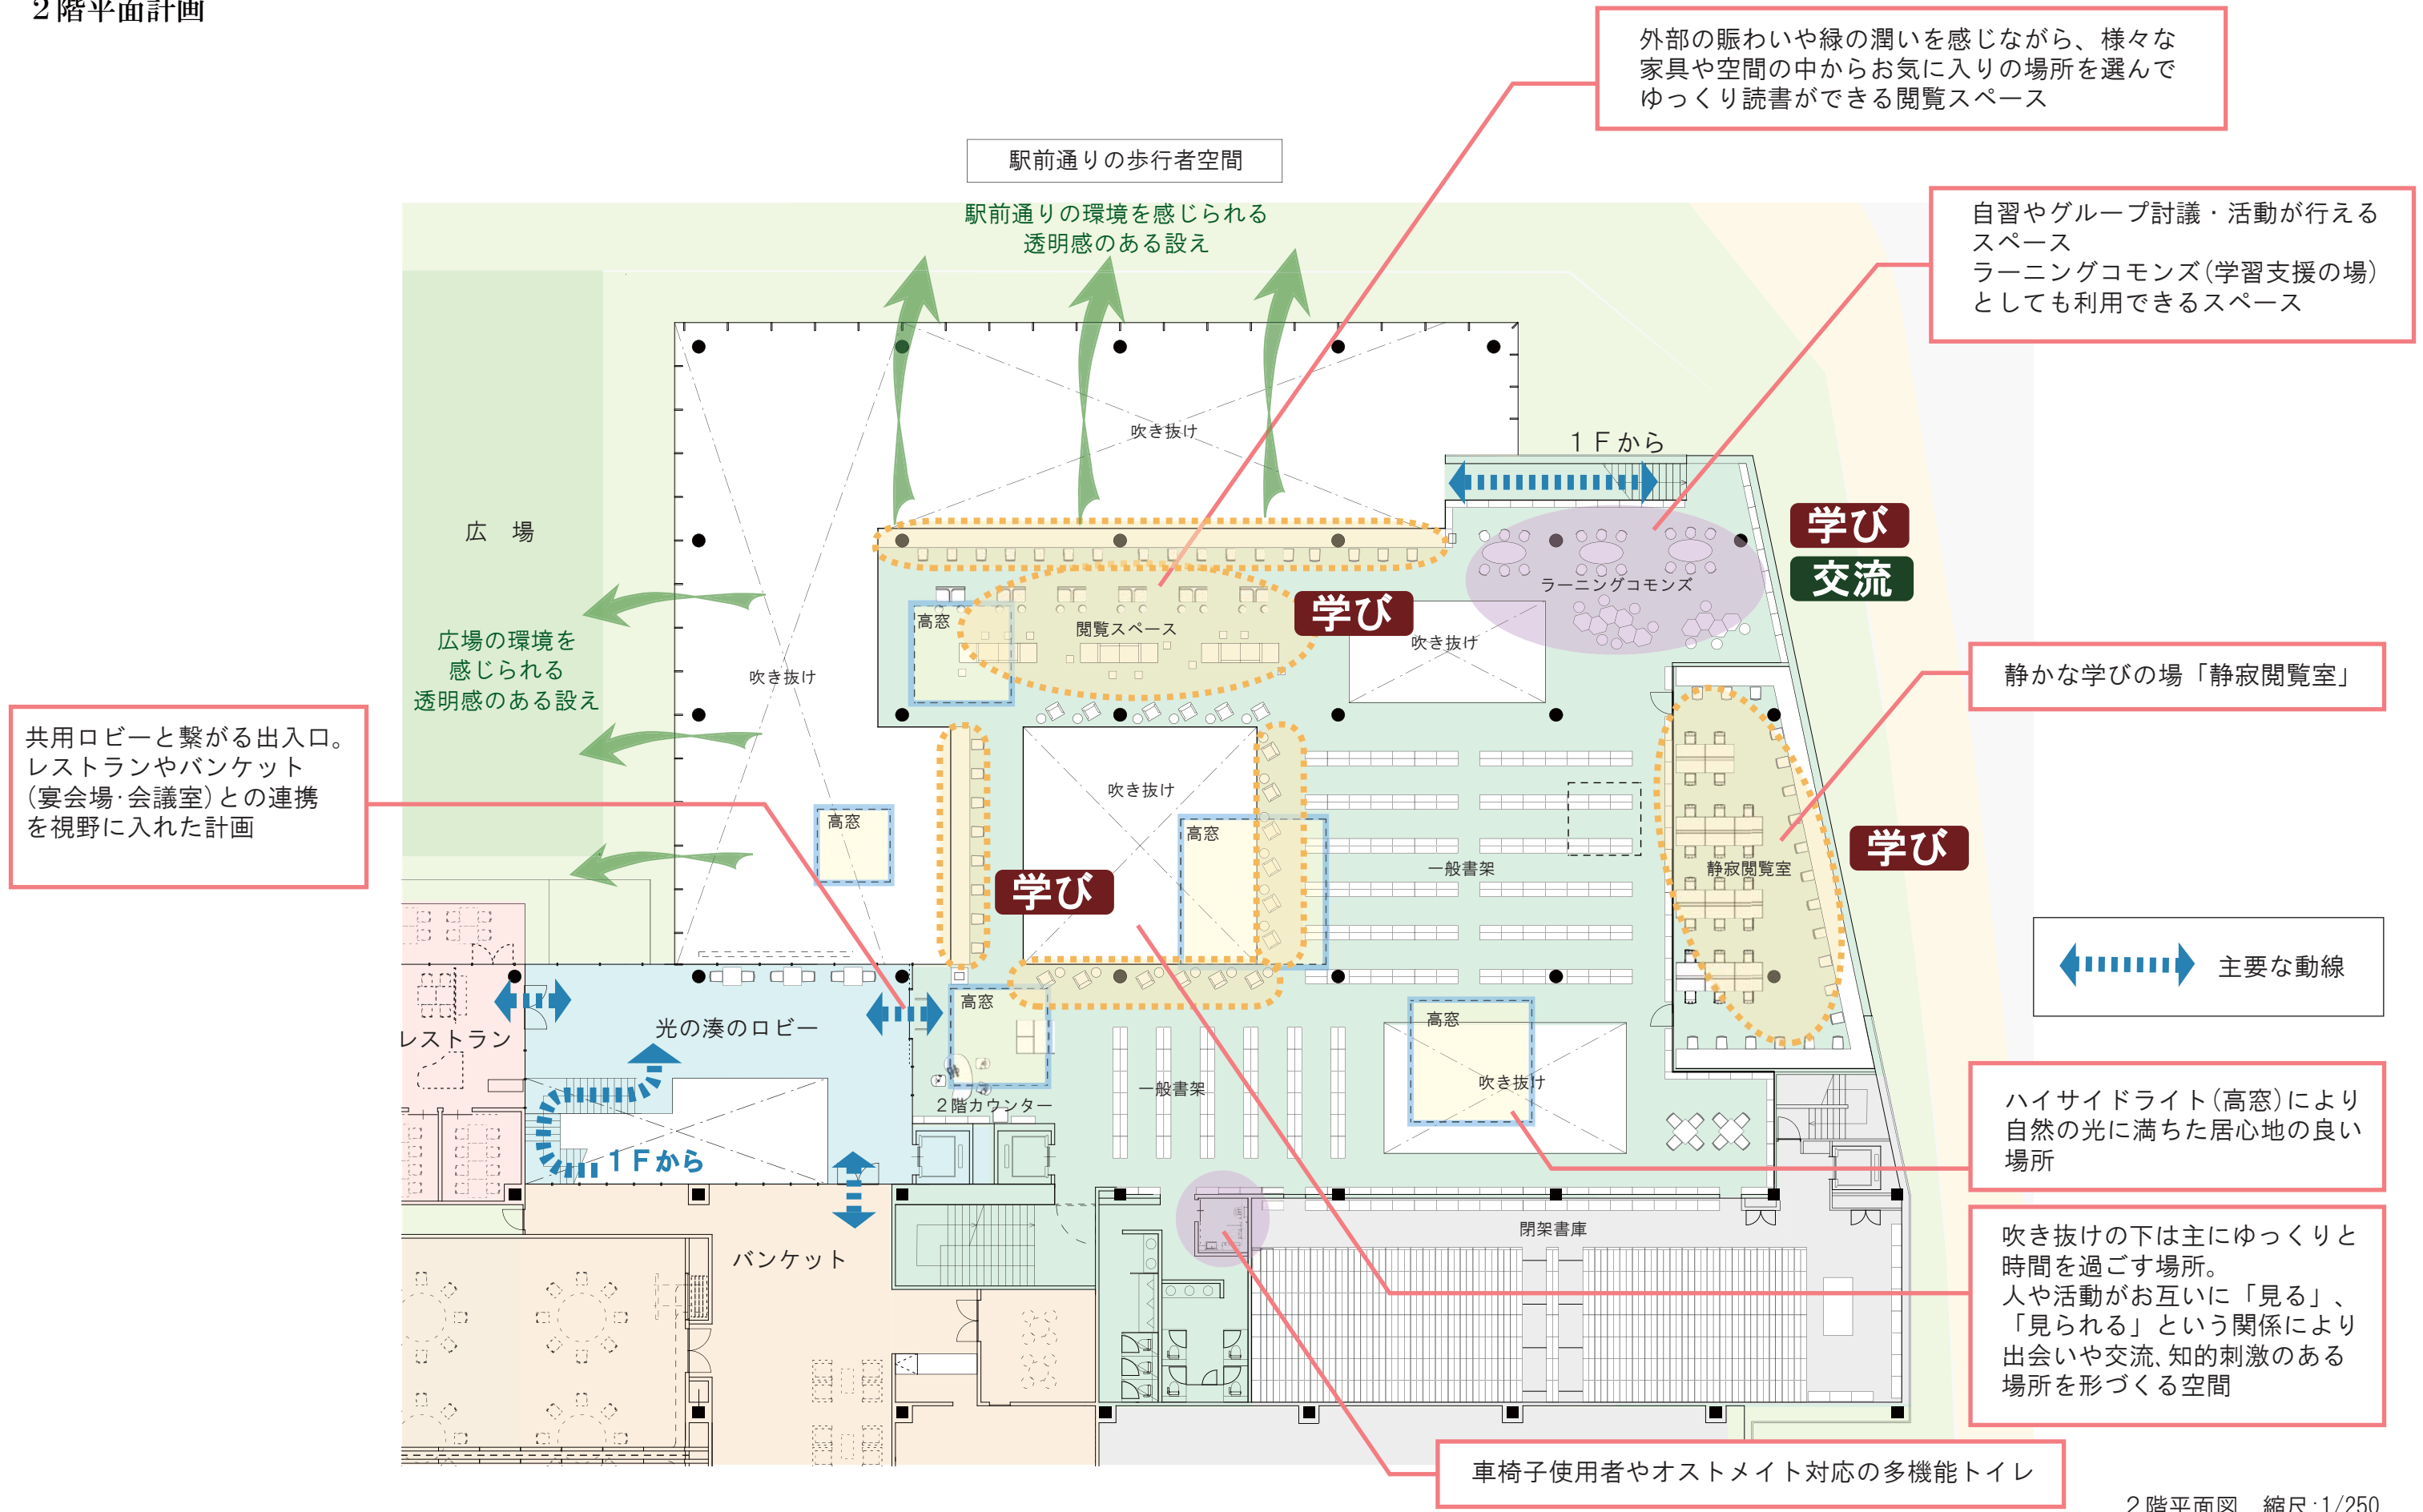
２階平面計画

外部の賑わいや緑の潤いを感じながら、様々な家具や空間の中からお気に入りの場所を選んでゆっくり読書ができる閲覧スペース

駅前通りの歩行者空間

駅前通りの環境を感じられる透明感のある設え

自習やグループ討議・活動が行えるスペース
ラーニングコモンズ(学習支援の場)としても利用できるスペース

吹き抜け

１Ｆから

学び

交流

広　場

ラーニングコモンズ

学び

広場の環境を感じられる透明感のある設え

高窓

閲覧スペース

吹き抜け

吹き抜け

静かな学びの場「静寂閲覧室」

共用ロビーと繋がる出入口。レストランやバンケット(宴会場･会議室)との連携を視野に入れた計画

吹き抜け

高窓

高窓

学び

一般書架

学び

静寂閲覧室

学び

主要な動線

レストラン

光の湊のロビー

高窓

高窓

吹き抜け

一般書架

２階カウンター

１Ｆから

ハイサイドライト(高窓)により自然の光に満ちた居心地の良い場所

閉架書庫

バンケット

吹き抜けの下は主にゆっくりと時間を過ごす場所。
人や活動がお互いに「見る」、「見られる」という関係により出会いや交流、知的刺激のある場所を形づくる空間

車椅子使用者やオストメイト対応の多機能トイレ

２階平面図　縮尺:1/250